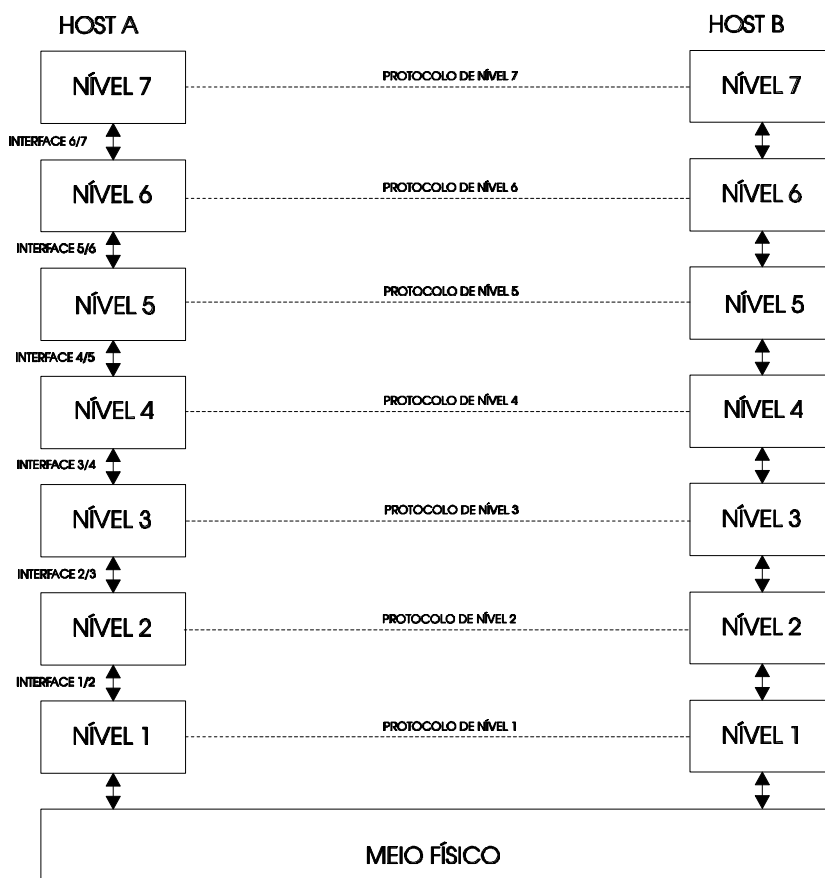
HOST A

HOST B

NÍVEL 7

PROTOCOLO DE NÍVEL 7

NÍVEL 7

INTERFACE 6/7

NÍVEL 6

PROTOCOLO DE NÍVEL 6

NÍVEL 6

INTERFACE 5/6

NÍVEL 5

PROTOCOLO DE NÍVEL 5

NÍVEL 5

INTERFACE 4/5

NÍVEL 4

PROTOCOLO DE NÍVEL 4

NÍVEL 4

INTERFACE 3/4

NÍVEL 3

PROTOCOLO DE NÍVEL 3

NÍVEL 3

INTERFACE 2/3

NÍVEL 2

PROTOCOLO DE NÍVEL 2

NÍVEL 2

INTERFACE 1/2

NÍVEL 1

PROTOCOLO DE NÍVEL 1

NÍVEL 1

MEIO FÍSICO